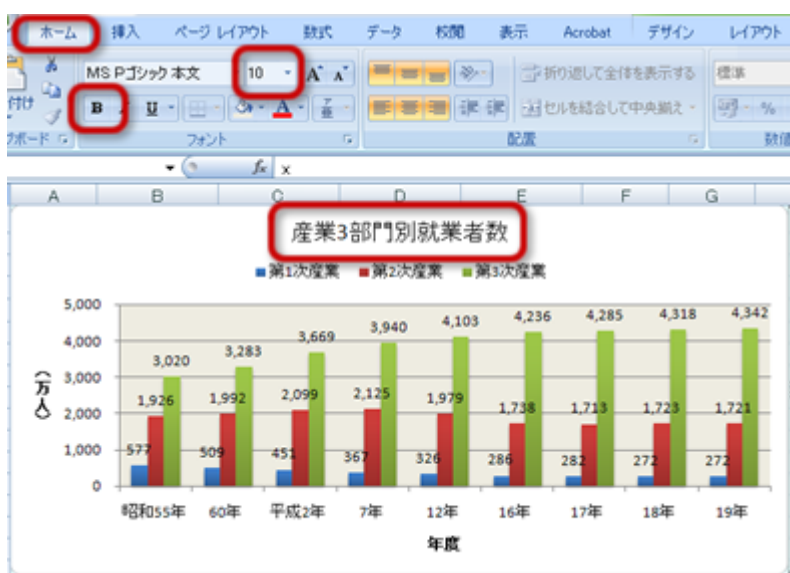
ホーム 挿入 ページ レイアウト 数式 データ 校閲 表示 Acrobat デザイン レイアウト

MS Pゴシック 本文 10 A A

折り返して全体を表示する 標準

付け B I U A

セルを結合して中央揃え %

ボード フォント 配置 数値

$f_x$ x

A B C D E F G

産業3部門別就業者数

第1次産業 第2次産業 第3次産業

| | 昭和55年 | 60年 | 平成2年 | 7年 | 12年 | 16年 | 17年 | 18年 | 19年 |
|---|---|---|---|---|---|---|---|---|---|
| 第1次産業 | 577 | 509 | 451 | 367 | 326 | 286 | 282 | 272 | 272 |
| 第2次産業 | 1,926 | 1,992 | 2,099 | 2,125 | 1,979 | 1,738 | 1,713 | 1,723 | 1,721 |
| 第3次産業 | 3,020 | 3,283 | 3,669 | 3,940 | 4,103 | 4,236 | 4,285 | 4,318 | 4,342 |

5,000
4,000
3,000
2,000
1,000
0

(万人)

年度